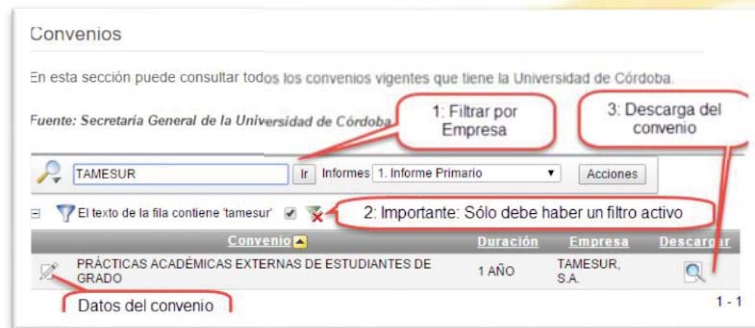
Convenios

En esta sección puede consultar todos los convenios vigentes que tiene la Universidad de Córdoba.

Fuente: Secretaría General de la Universidad de Córdoba

1: Filtrar por Empresa

3: Descarga del convenio

TAMESUR Ir Informes 1. Informe Primario Acciones

El texto de la fila contiene 'tamesur'

2: Importante: Sólo debe haber un filtro activo

| Convenio | Duración | Empresa | Descargar |
|---|---|---|---|
| PRÁCTICAS ACADÉMICAS EXTERNAS DE ESTUDIANTES DE GRADO | 1 AÑO | TAMESUR, S.A. | |

Datos del convenio

1 - 1